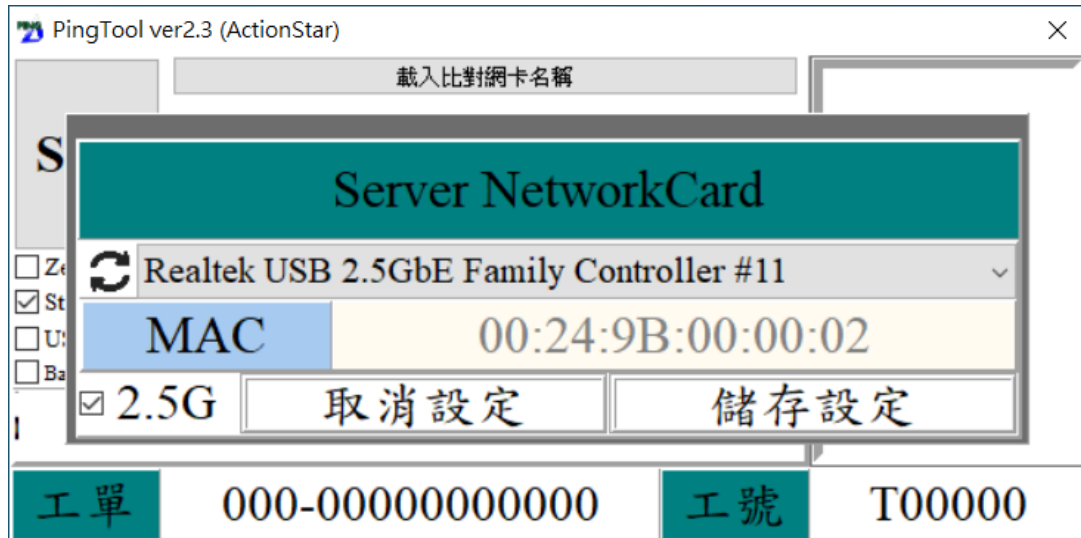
PingTool ver2.3 (ActionStar)

載入比對網卡名稱

S

Ze
St
U
Ba

Server NetworkCard

Realtek USB 2.5GbE Family Controller #11

MAC 00:24:9B:00:00:02

☑ 2.5G 取消設定 儲存設定

工單 000-00000000000 工號 T00000